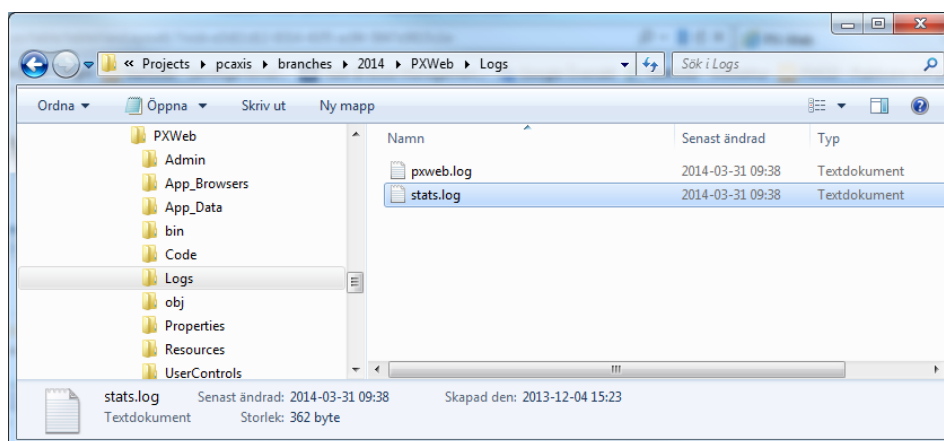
« Projects ▸ pcaxis ▸ branches ▸ 2014 ▸ PXWeb ▸ Logs

Sök i Logs

Ordna ▾ Öppna ▾ Skriv ut Ny mapp

PXWeb
Admin
App_Browsers
App_Data
bin
Code
Logs
obj
Properties
Resources
UserControls

| Namn | Senast ändrad | Typ |
|---|---|---|
| pxweb.log | 2014-03-31 09:38 | Textdokument |
| stats.log | 2014-03-31 09:38 | Textdokument |

stats.log Senast ändrad: 2014-03-31 09:38 Skapad den: 2013-12-04 15:23
Textdokument Storlek: 362 byte